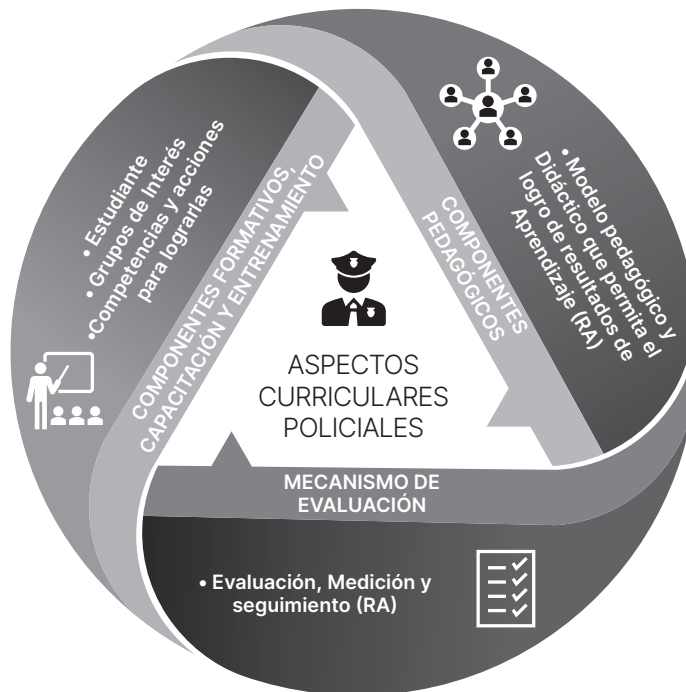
ASPECTOS CURRICULARES POLICIALES

COMPONENTES FORMATIVOS, CAPACITACIÓN Y ENTRENAMIENTO

• Estudiante
• Grupos de Interés
•Competencias y acciones para lograrlas

COMPONENTES PEDAGÓGICOS

• Modelo pedagógico y Didáctico que permita el logro de resultados de Aprendizaje (RA)

MECANISMO DE EVALUACIÓN

• Evaluación, Medición y seguimiento (RA)